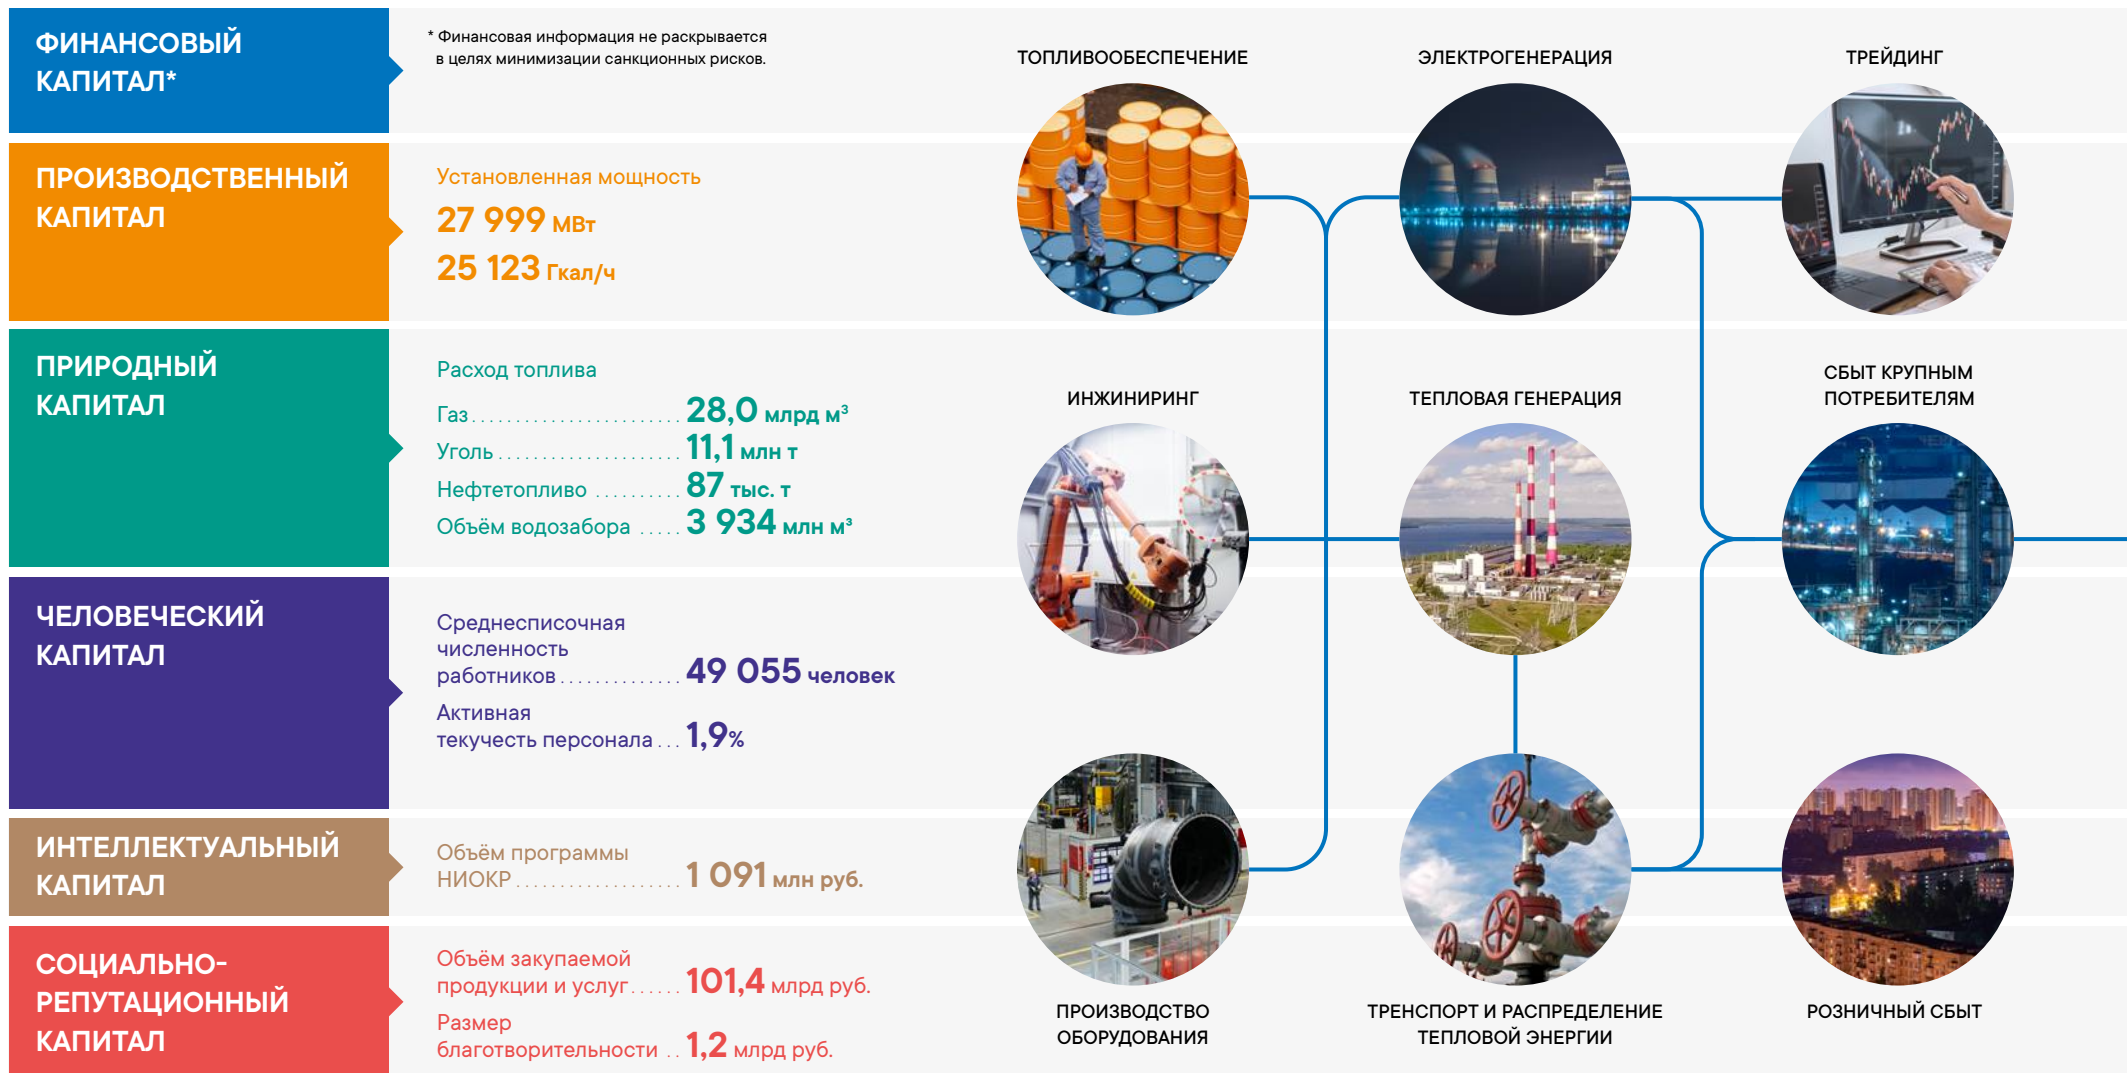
ФИНАНСОВЫЙ КАПИТАЛ*

* Финансовая информация не раскрывается в целях минимизации санкционных рисков.

ПРОИЗВОДСТВЕННЫЙ КАПИТАЛ

Установленная мощность

27 999 МВт

25 123 Гкал/ч

ПРИРОДНЫЙ КАПИТАЛ

Расход топлива

Газ ........................ 28,0 млрд м³

Уголь ...................... 11,1 млн т

Нефтетопливо .......... 87 тыс. т

Объём водозабора ..... 3 934 млн м³

ЧЕЛОВЕЧЕСКИЙ КАПИТАЛ

Среднесписочная численность работников .............. 49 055 человек

Активная текучесть персонала ... 1,9%

ИНТЕЛЛЕКТУАЛЬНЫЙ КАПИТАЛ

Объём программы НИОКР .................. 1 091 млн руб.

СОЦИАЛЬНО-РЕПУТАЦИОННЫЙ КАПИТАЛ

Объём закупаемой продукции и услуг...... 101,4 млрд руб.

Размер благотворительности .. 1,2 млрд руб.

ТОПЛИВООБЕСПЕЧЕНИЕ

ЭЛЕКТРОГЕНЕРАЦИЯ

ТРЕЙДИНГ

ИНЖИНИРИНГ

ТЕПЛОВАЯ ГЕНЕРАЦИЯ

СБЫТ КРУПНЫМ ПОТРЕБИТЕЛЯМ

ПРОИЗВОДСТВО ОБОРУДОВАНИЯ

ТРЕНСПОРТ И РАСПРЕДЕЛЕНИЕ ТЕПЛОВОЙ ЭНЕРГИИ

РОЗНИЧНЫЙ СБЫТ